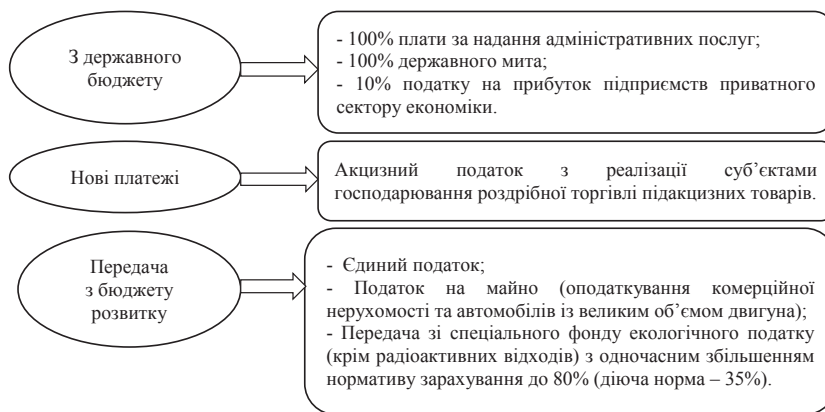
З державного бюджету

- 100% плати за надання адміністративних послуг;
- 100% державного мита;
- 10% податку на прибуток підприємств приватного сектору економіки.

Нові платежі

Акцизний податок з реалізації суб'єктами господарювання роздрібної торгівлі підакцизних товарів.

Передача з бюджету розвитку

- Єдиний податок;
- Податок на майно (оподаткування комерційної нерухомості та автомобілів із великим об'ємом двигуна);
- Передача зі спеціального фонду екологічного податку (крім радіоактивних відходів) з одночасним збільшенням нормативу зарахування до 80% (діюча норма – 35%).